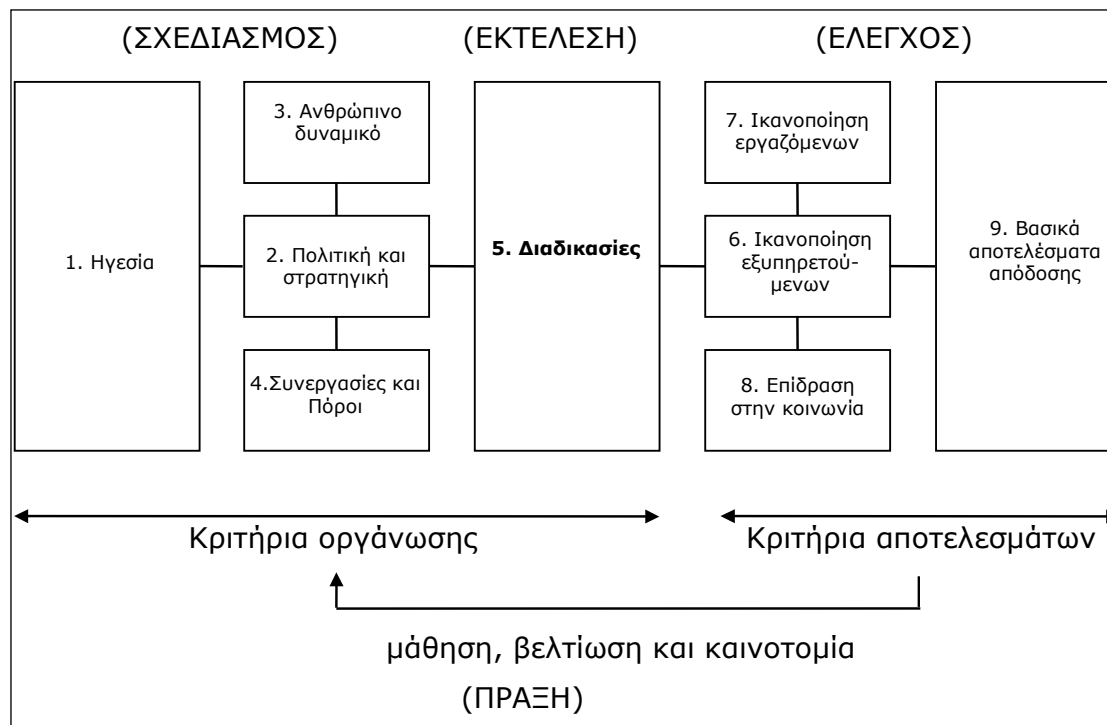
(ΣΧΕΔΙΑΣΜΟΣ) (ΕΚΤΕΛΕΣΗ) (ΕΛΕΓΧΟΣ)

1. Ηγεσία

3. Ανθρώπινο δυναμικό

2. Πολιτική και στρατηγική

4.Συνεργασίες και Πόροι

**5. Διαδικασίες**

7. Ικανοποίηση εργαζόμενων

6. Ικανοποίηση εξυπηρετούμενων

8. Επίδραση στην κοινωνία

9. Βασικά αποτελέσματα απόδοσης

Κριτήρια οργάνωσης

Κριτήρια αποτελεσμάτων

μάθηση, βελτίωση και καινοτομία

(ΠΡΑΞΗ)